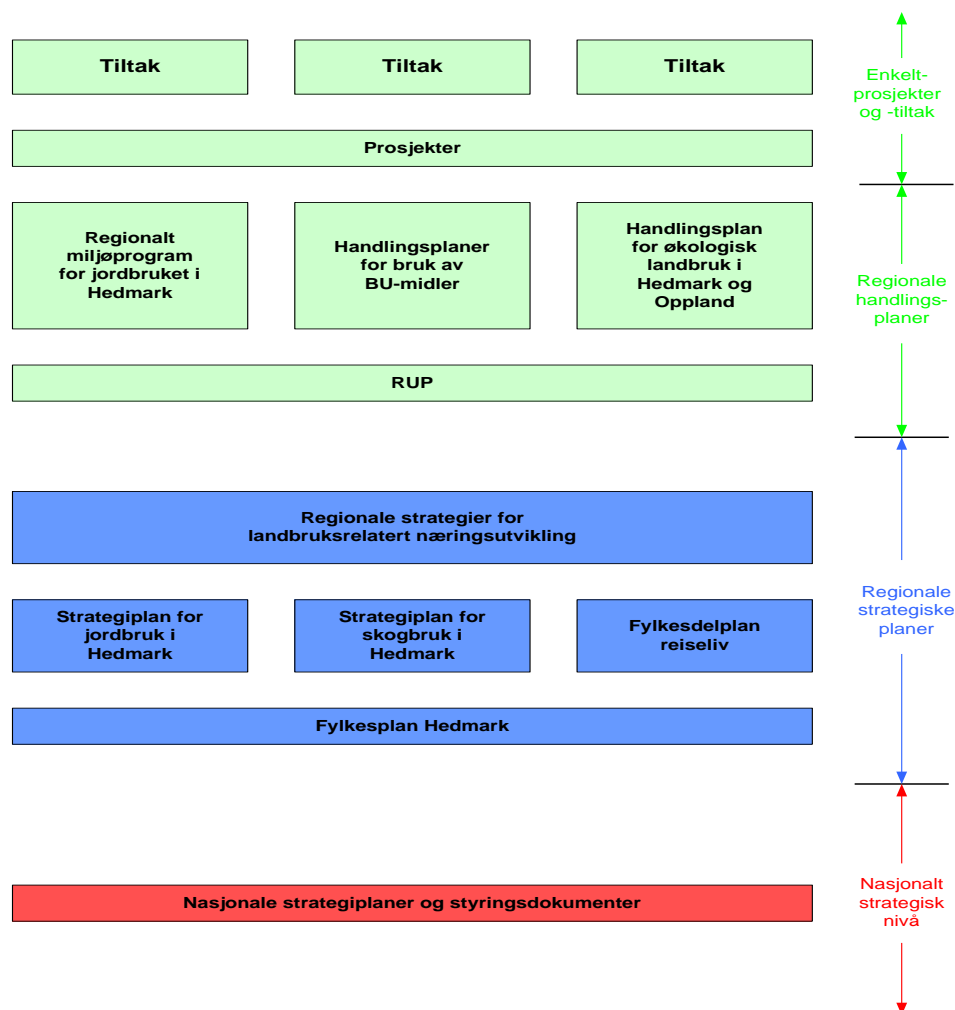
Tiltak

Tiltak

Tiltak

Enkelt-prosjekter og -tiltak

Prosjekter

Regionalt miljøprogram for jordbruket i Hedmark

Handlingsplaner for bruk av BU-midler

Handlingsplan for økologisk landbruk i Hedmark og Oppland

Regionale handlings-planer

RUP

Regionale strategier for landbruksrelatert næringsutvikling

Regionale strategiske planer

Strategiplan for jordbruk i Hedmark

Strategiplan for skogbruk i Hedmark

Fylkesdelplan reiseliv

Fylkesplan Hedmark

Nasjonale strategiplaner og styringsdokumenter

Nasjonalt strategisk nivå